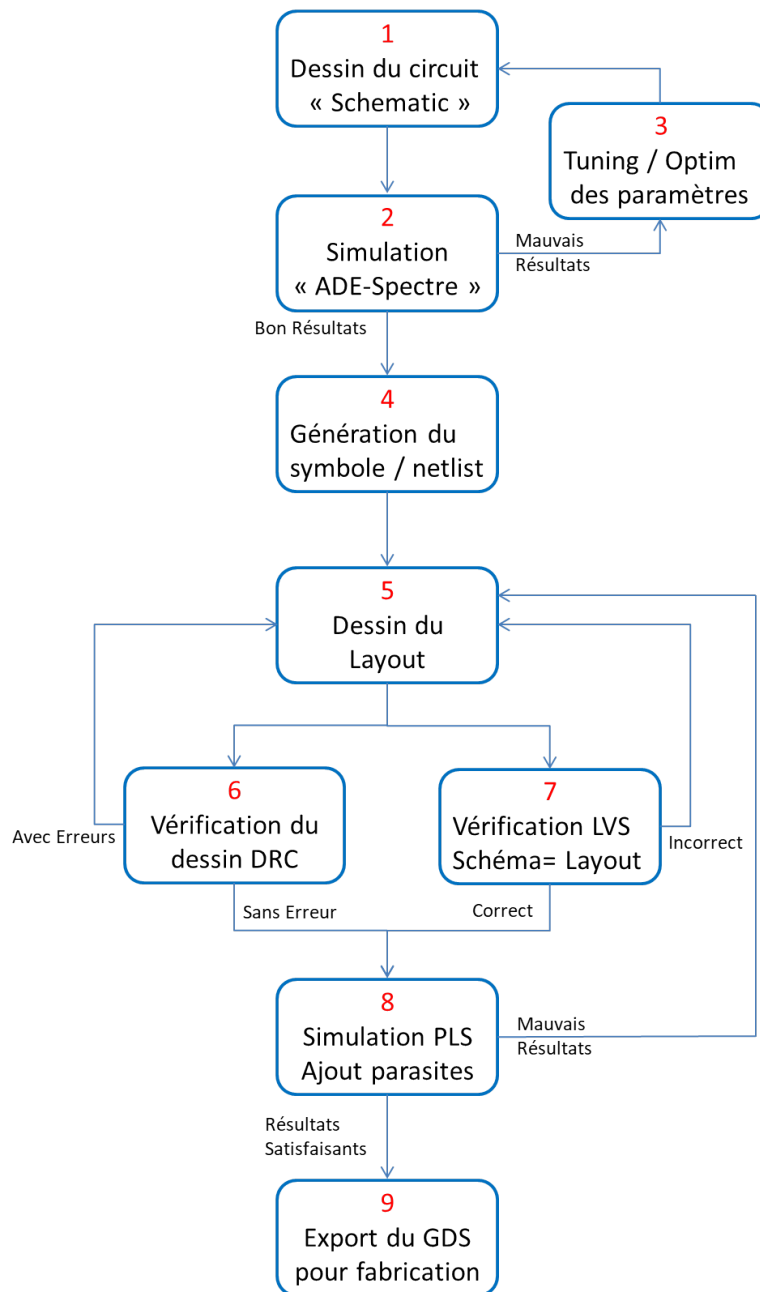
1
Dessin du circuit
« Schematic »

3
Tuning / Optim
des paramètres

2
Simulation
« ADE-Spectre »

Mauvais
Résultats

Bon Résultats

4
Génération du
symbole / netlist

5
Dessin du
Layout

6
Vérification du
dessin DRC

Avec Erreurs

7
Vérification LVS
Schéma= Layout

Incorrect

Sans Erreur

Correct

8
Simulation PLS
Ajout parasites

Mauvais
Résultats

Résultats
Satisfaisants

9
Export du GDS
pour fabrication